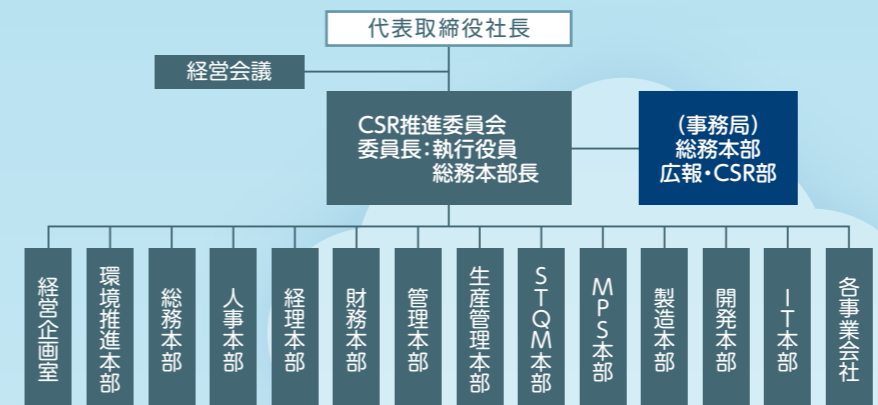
代表取締役社長

経営会議

CSR推進委員会
委員長：執行役員
総務本部長

（事務局）
総務本部
広報・CSR部

経営企画室

環境推進本部

総務本部

人事本部

経理本部

財務本部

管理本部

生産管理本部

STQM本部

MPS本部

製造本部

開発本部

IT本部

各事業会社